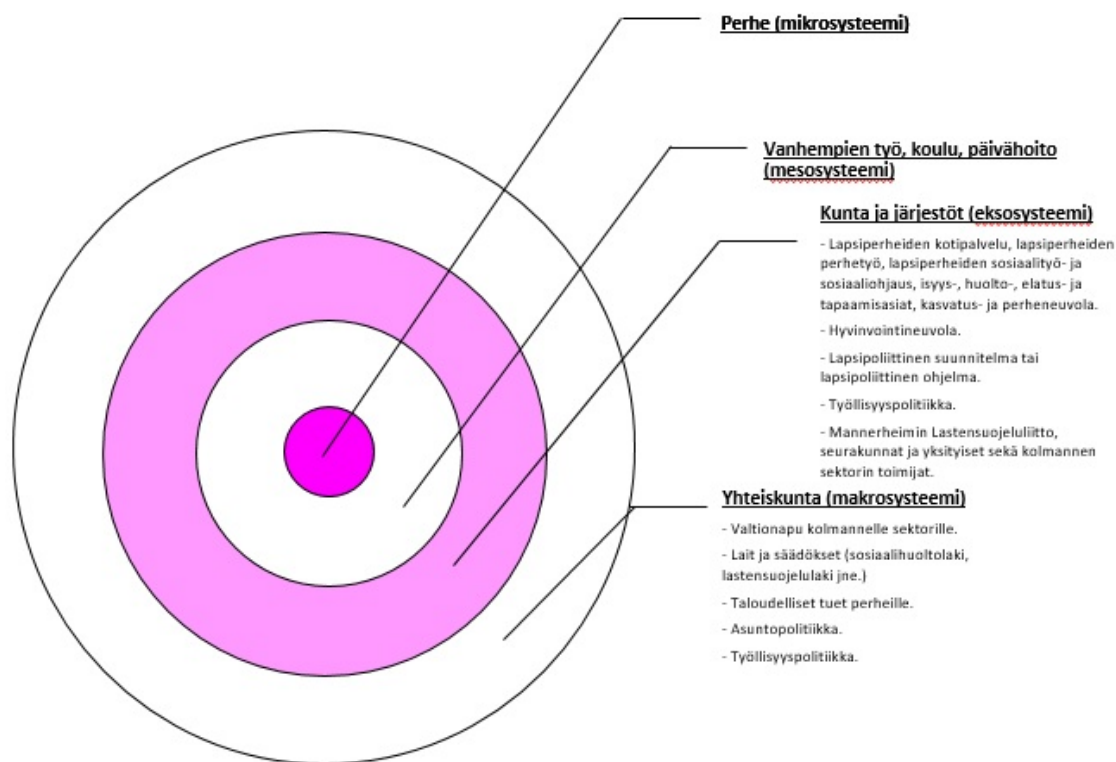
Perhe (mikrosysteemi)

Vanhempien työ, koulu, päivähoito (mesosysteemi)

Kunta ja järjestöt (eksosysteemi)

- Lapsiperheiden kotipalvelu, lapsiperheiden perhetyö, lapsiperheiden sosiaalityö- ja sosiaaliohjaus, isyys-, huolto-, elatus- ja tapaamisasiat, kasvatus- ja perheneuvola.

- Hyvinvointineuvola.

- Lapsipoliittinen suunnitelma tai lapsipoliittinen ohjelma.

- Työllisyyspolitiikka.

- Mannerheimin Lastensuojeluliitto, seurakunnat ja yksityiset sekä kolmannen sektorin toimijat.

Yhteiskunta (makrosysteemi)

- Valtionapu kolmannelle sektorille.

- Lait ja säädökset (sosiaalihuoltolaki, lastensuojelulaki jne.)

- Taloudelliset tuet perheille.

- Asuntopolitiikka.

- Työllisyyspolitiikka.